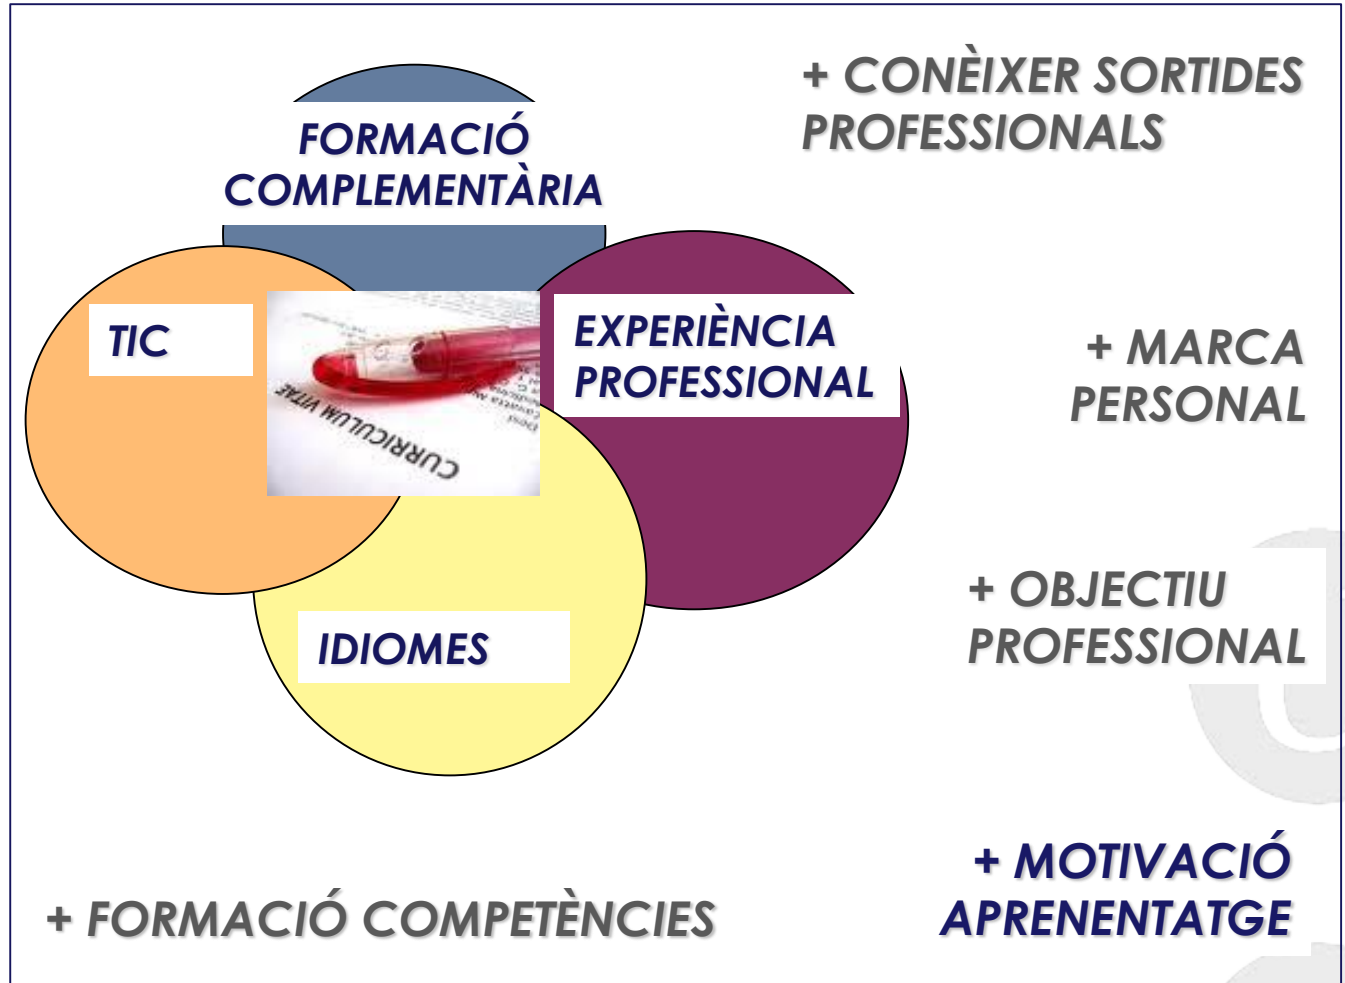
FORMACIÓ COMPLEMENTÀRIA

+ CONÈIXER SORTIDES PROFESSIONALS

TIC

EXPERIÈNCIA PROFESSIONAL

CURRICULUM VITAE

+ MARCA PERSONAL

+ OBJECTIU PROFESSIONAL

IDIOMES

+ MOTIVACIÓ APRENENTATGE

+ FORMACIÓ COMPETÈNCIES